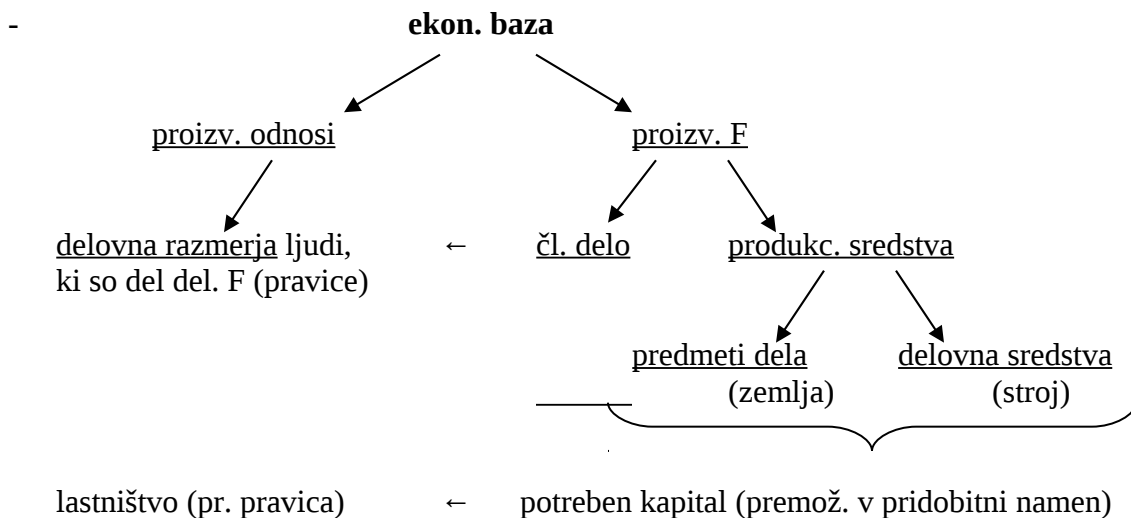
- **ekon. baza**

proizv. odnosi

proizv. F

delovna razmerja ljudi, ki so del del. F (pravice)

←

čl. delo

produkc. sredstva

predmeti dela (zemlja)

delovna sredstva (stroj)

lastništvo (pr. pravica) ← potreben kapital (premož. v pridobitni namen)